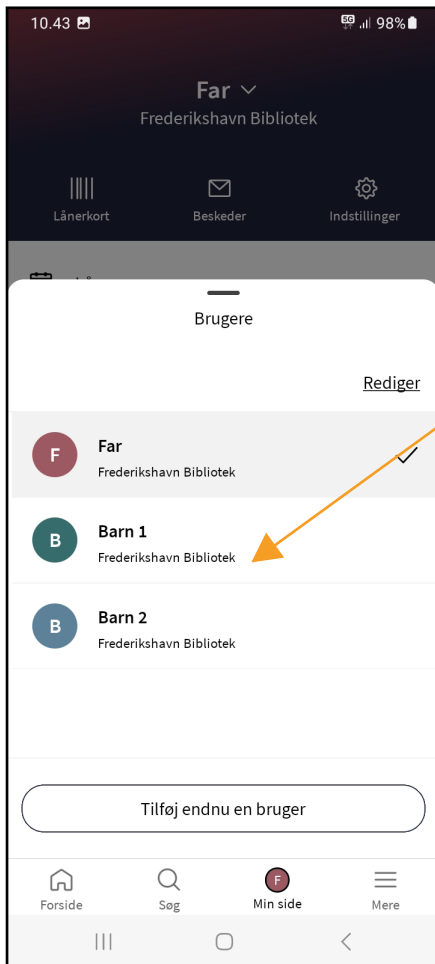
10.43 98%

Far
Frederikshavn Bibliotek

Lånerkort
Beskeder
Indstillinger

Brugere

Rediger

F
Far
Frederikshavn Bibliotek

B
Barn 1
Frederikshavn Bibliotek

B
Barn 2
Frederikshavn Bibliotek

Tilføj endnu en bruger

Forside
Søg
F
Min side
Mere